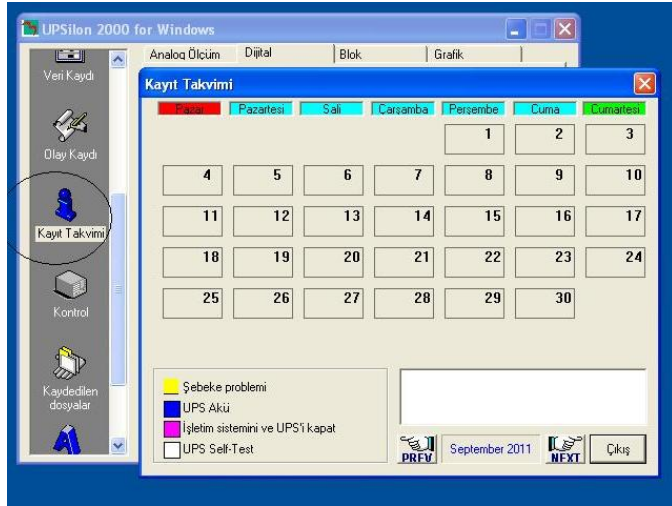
UPSilon 2000 for Windows

Veri Kaydı

Olay Kaydı

Kayıt Takvimi

Kontrol

Kaydedilen dosyalar

Analog Ölçüm | Dijital | Blok | Grafik

Kayıt Takvimi

| Pazar | Pazartesi | Salı | Carsamba | Persembe | Cuma | Cumartesi |
|---|---|---|---|---|---|---|
| | | | | 1 | 2 | 3 |
| 4 | 5 | 6 | 7 | 8 | 9 | 10 |
| 11 | 12 | 13 | 14 | 15 | 16 | 17 |
| 18 | 19 | 20 | 21 | 22 | 23 | 24 |
| 25 | 26 | 27 | 28 | 29 | 30 | |

Şebeke problemi
UPS Akü
İşletim sistemini ve UPS'i kapat
UPS Self-Test

PREV
September 2011
NEXT
Çıkış